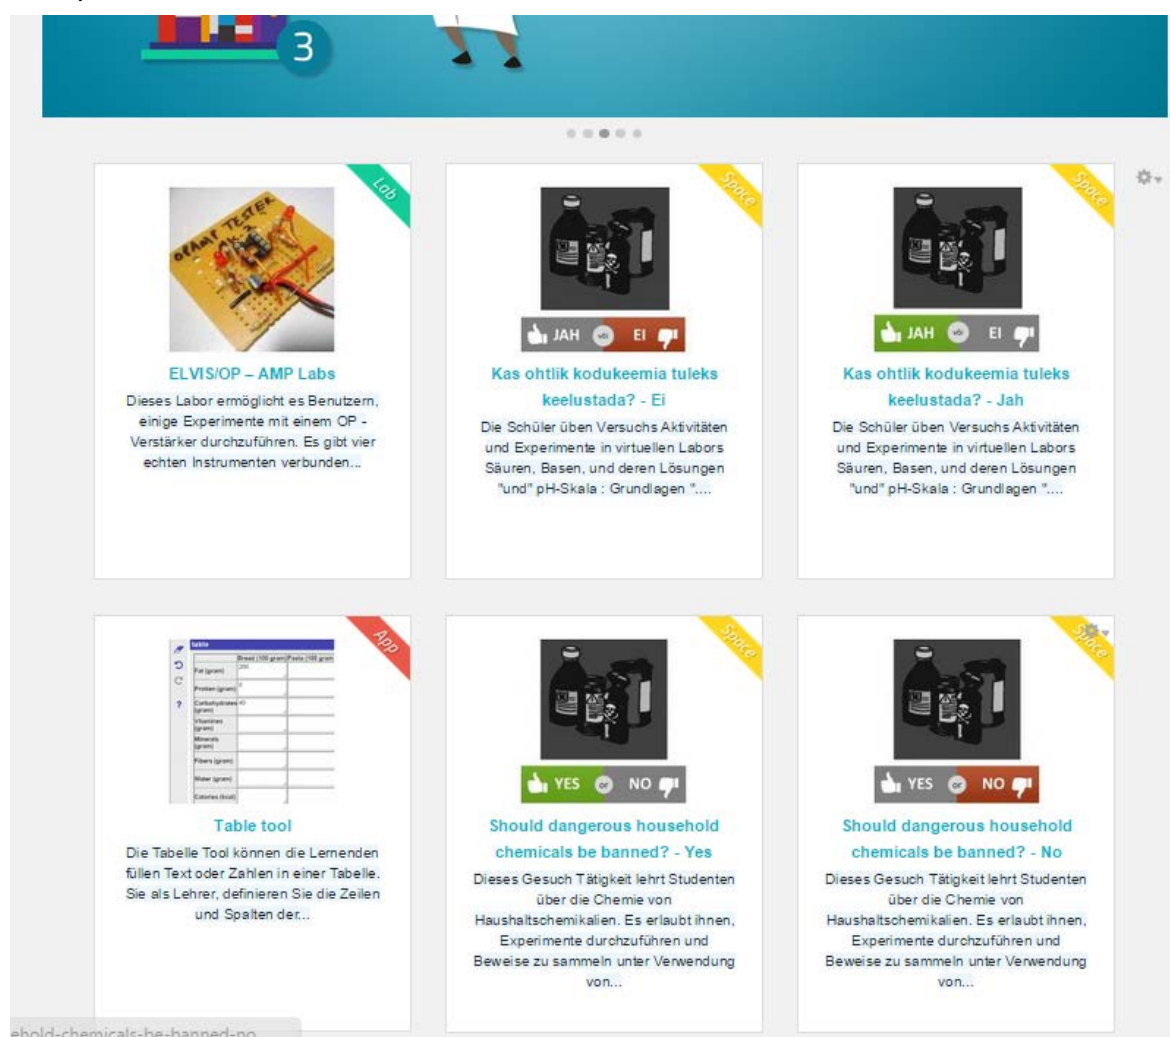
3

Lab

ELVIS/OP – AMP Labs

Dieses Labor ermöglicht es Benutzern, einige Experimente mit einem OP - Verstärker durchzuführen. Es gibt vier echten Instrumenten verbunden...

Space

JAH või EI

Kas ohtlik kodukeemia tuleks keelustada? - Ei

Die Schüler üben Versuchs Aktivitäten und Experimente in virtuellen Labors Säuren, Basen, und deren Lösungen "und" pH-Skala : Grundlagen "....

Space

JAH või EI

Kas ohtlik kodukeemia tuleks keelustada? - Jah

Die Schüler üben Versuchs Aktivitäten und Experimente in virtuellen Labors Säuren, Basen, und deren Lösungen "und" pH-Skala : Grundlagen "....

App

Table tool

Die Tabelle Tool können die Lernenden füllen Text oder Zahlen in einer Tabelle. Sie als Lehrer, definieren Sie die Zeilen und Spalten der...

Space

YES or NO

Should dangerous household chemicals be banned? - Yes

Dieses Gesuch Tätigkeit lehrt Studenten über die Chemie von Haushaltschemikalien. Es erlaubt ihnen, Experimente durchzuführen und Beweise zu sammeln unter Verwendung von...

Space

YES or NO

Should dangerous household chemicals be banned? - No

Dieses Gesuch Tätigkeit lehrt Studenten über die Chemie von Haushaltschemikalien. Es erlaubt ihnen, Experimente durchzuführen und Beweise zu sammeln unter Verwendung von...

ehold-chemicals-be-banned-no